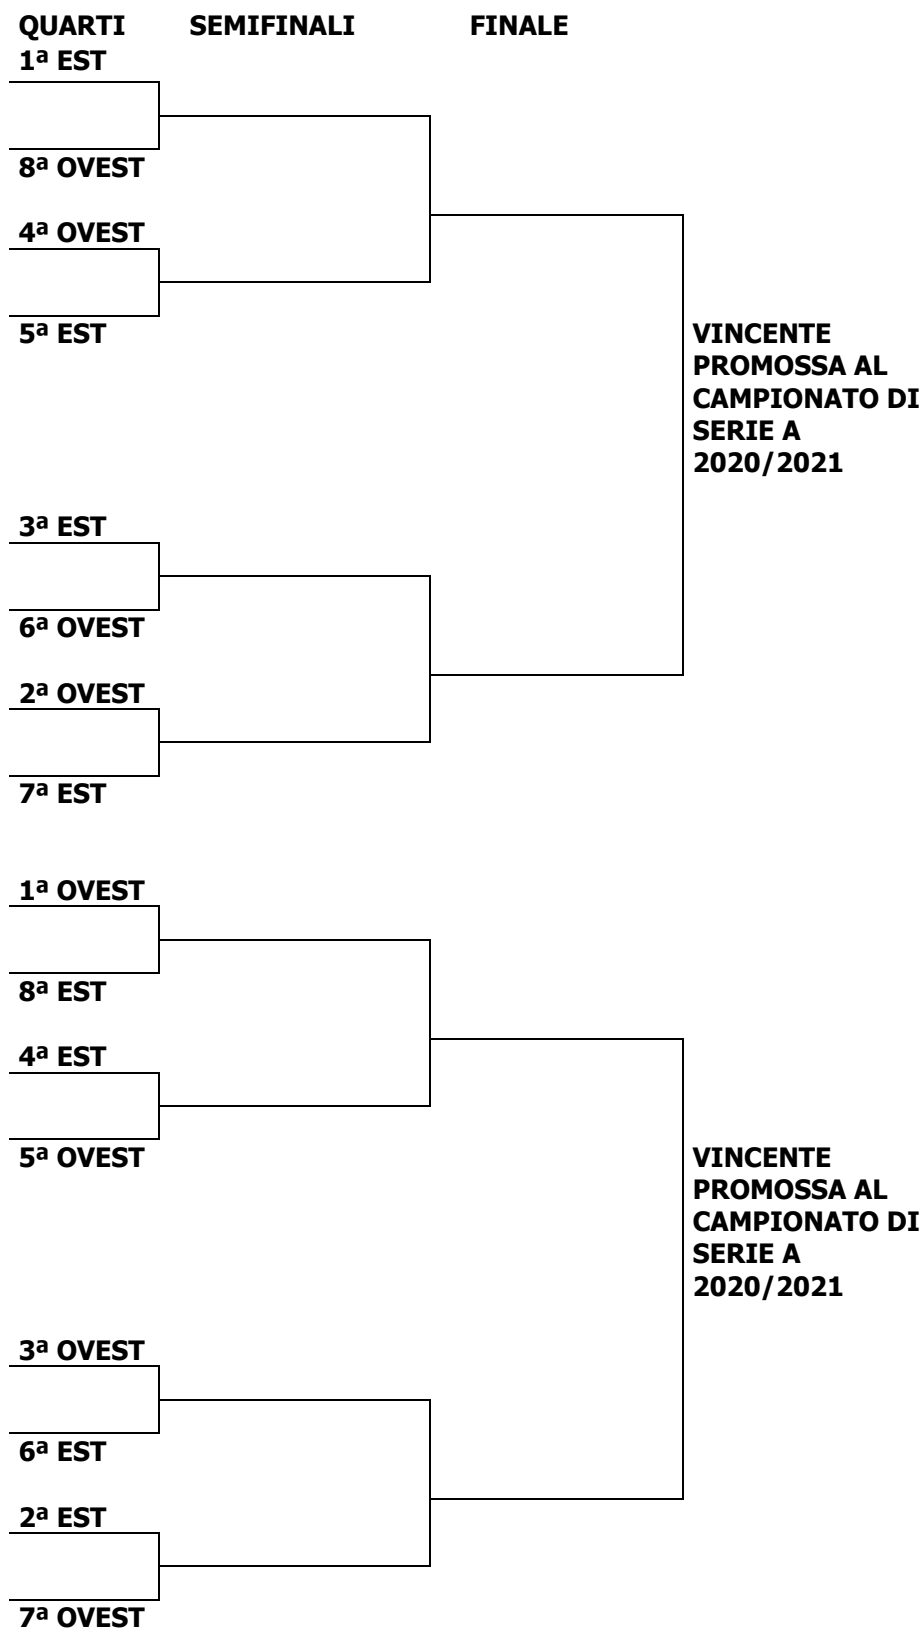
QUARTI SEMIFINALI FINALE

1ª EST

8ª OVEST

4ª OVEST

5ª EST

VINCENTE PROMOSSA AL CAMPIONATO DI SERIE A 2020/2021

3ª EST

6ª OVEST

2ª OVEST

7ª EST

1ª OVEST

8ª EST

4ª EST

5ª OVEST

VINCENTE PROMOSSA AL CAMPIONATO DI SERIE A 2020/2021

3ª OVEST

6ª EST

2ª EST

7ª OVEST